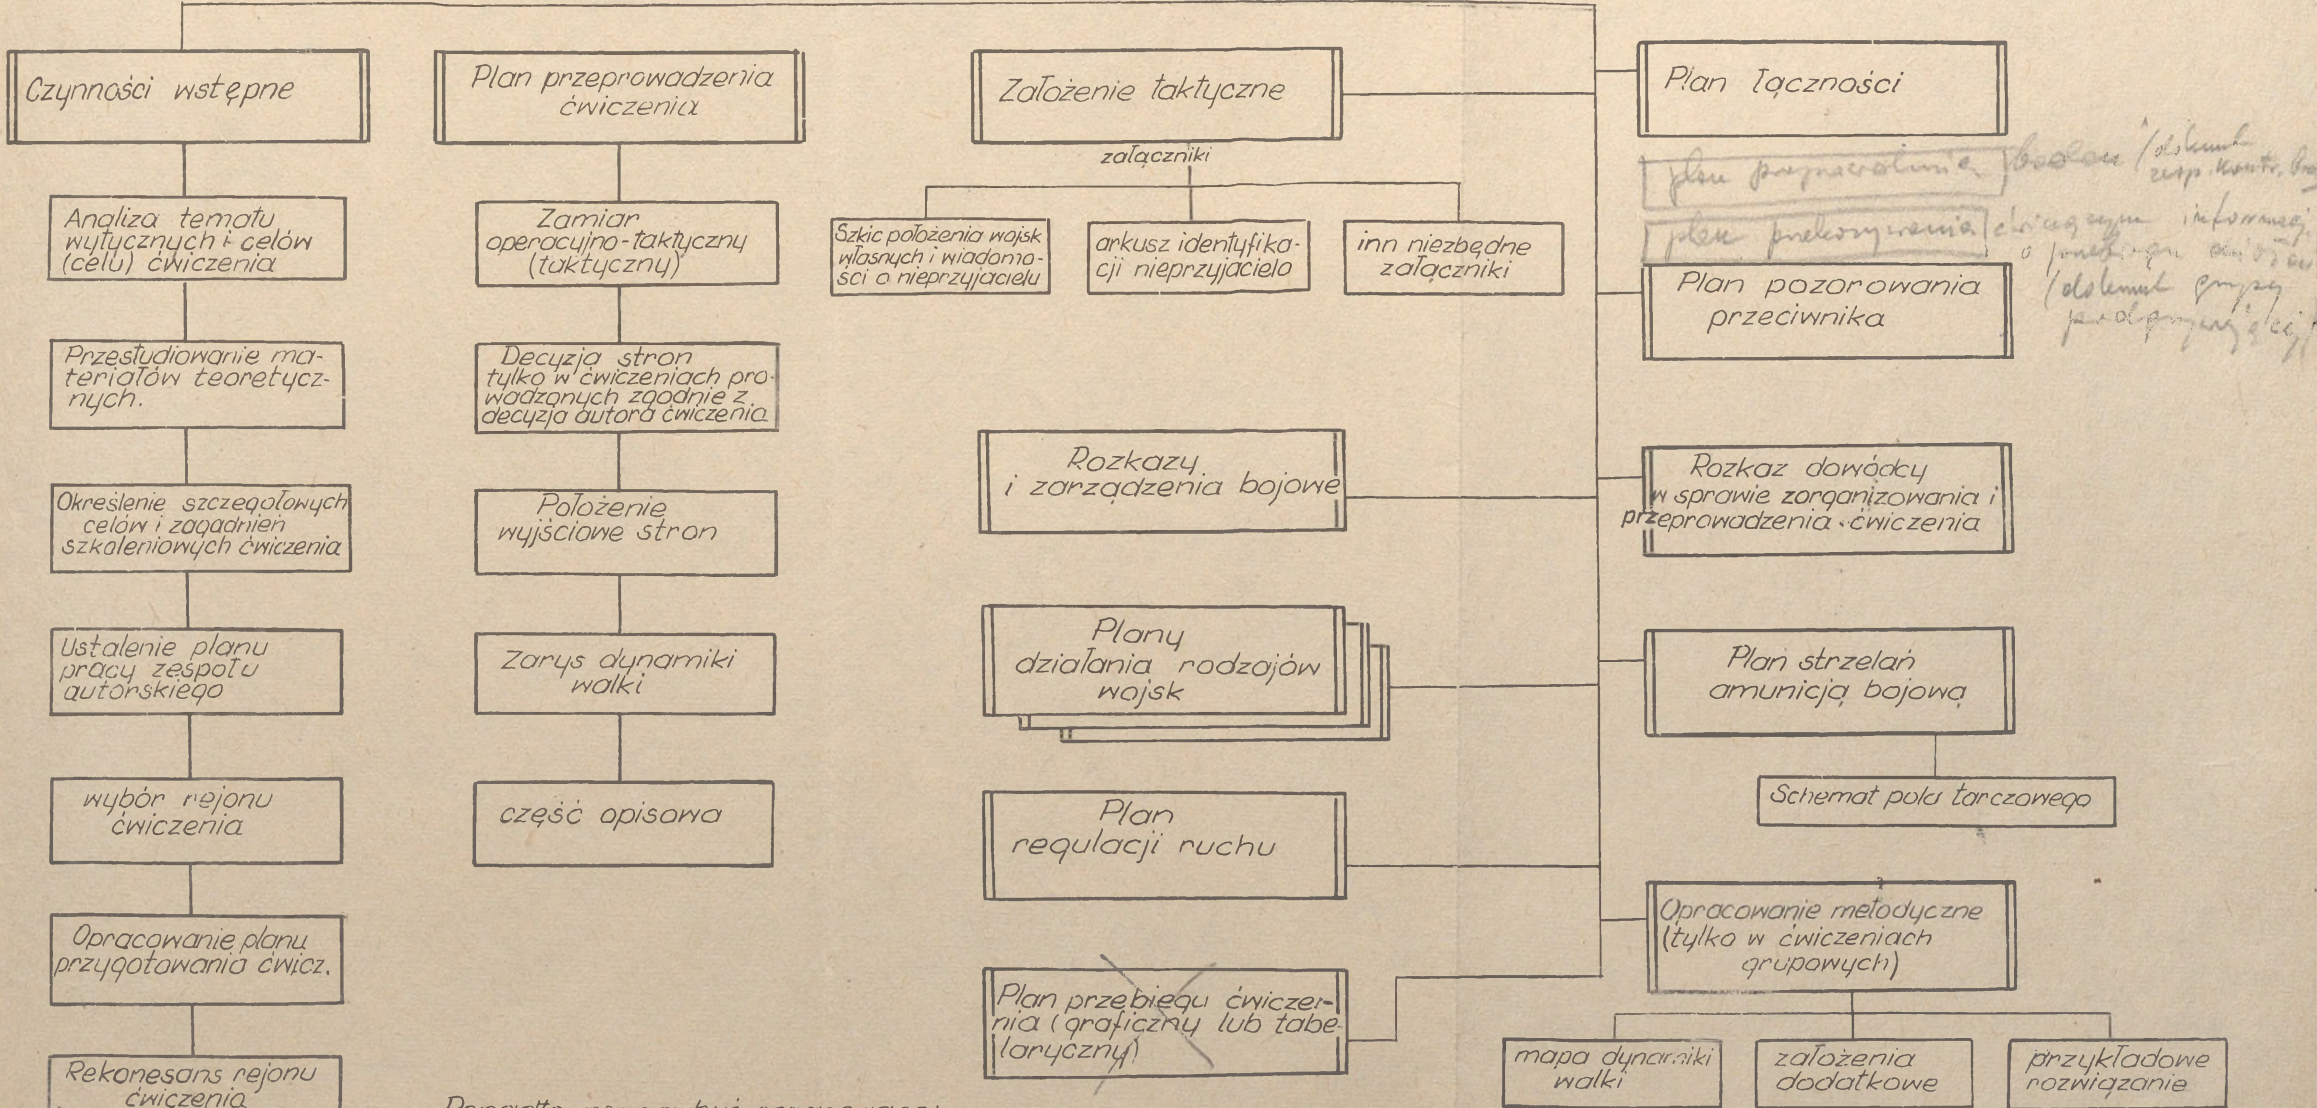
Czynności wstępne

Analiza tematu wytycznych i celów (celu) ćwiczenia

Przestudiowanie materiałów teoretycznych.

Określenie szczegółowych celów i zagadnień szkaleniowych ćwiczenia

Ustalenie planu pracy zespołu autorskiego

wybór rejonu ćwiczenia

Opracowanie planu przygotowania ćwicz.

Rekonesans rejonu ćwiczenia

Plan przeprowadzenia ćwiczenia

Zamiar operacyjno-taktyczny (taktyczny)

Decyzja stron tylko w ćwiczeniach prowadzonych zgodnie z decyzja autora ćwiczenia

Położenie wyjściowe stron

Zarys dynamiki walki

część opisowa

Założenie taktyczne

załączniki

Szkic położenia wojsk własnych i wiadomości o nieprzyjacielu

arkusz identyfikacji nieprzyjacielo

inn niezbędne załączniki

Rozkazy i zarządzenia bojowe

Plany działania rodzajów wojsk

Plan regulacji ruchu

Plan przebiegu ćwiczenia (graficzny lub tabelaryczny)

Plan łączności

plan przygotowania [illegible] (dokument zesp. kontr. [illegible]

plan przekazywania ćwiczącym informacji o przebiegu ćwiczeń (dokument grupy prowadzącej ćwicz.)

Plan pozorowania przeciwnika

Rozkaz dowódcy w sprawie zorganizowania i przeprowadzenia ćwiczenia

Plan strzelań amunicją bojową

Schemat pola tarczowego

Opracowanie metodyczne (tylko w ćwiczeniach grupowych)

mapa dynamiki walki

założenia dodatkowe

przykładowe rozwiązanie

Ponadto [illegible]